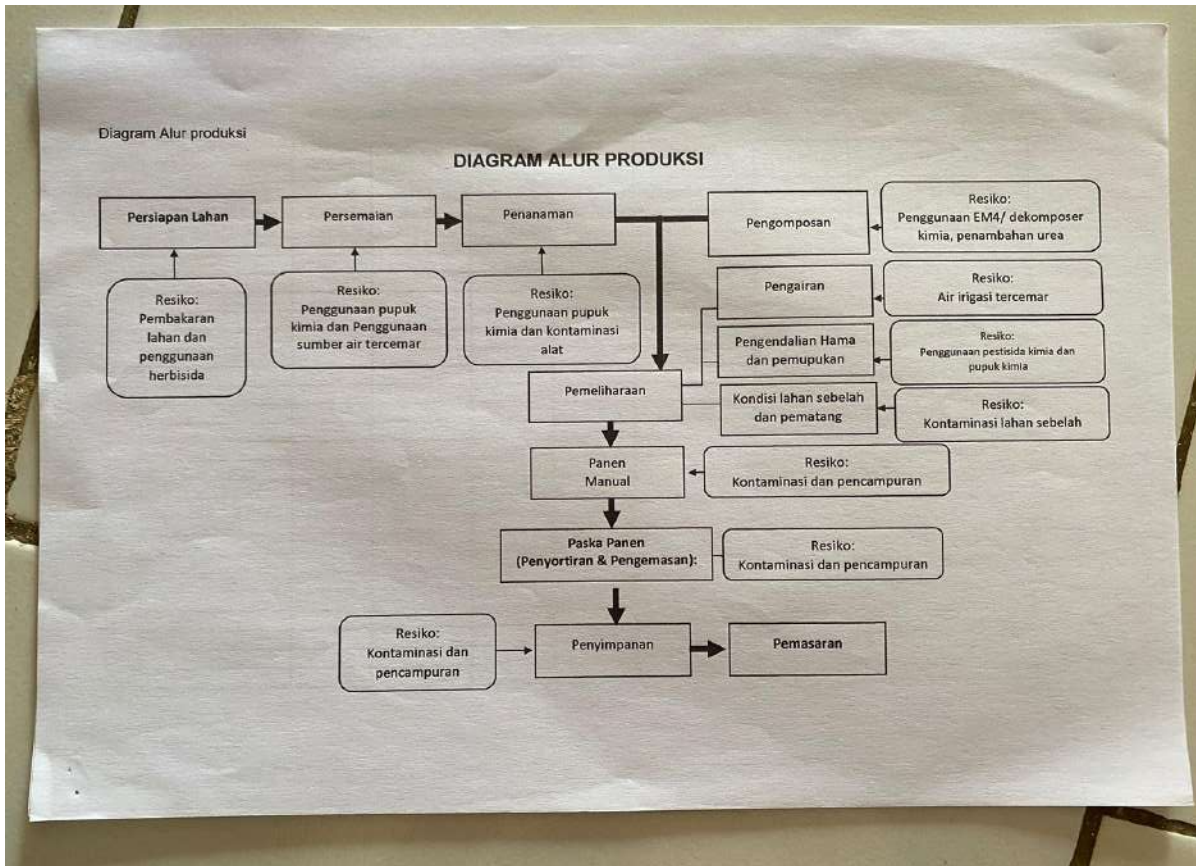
Diagram Alur produksi

DIAGRAM ALUR PRODUKSI

Persiapan Lahan

Persemaian

Penanaman

Pengomposan

Resiko: Penggunaan EM4/ dekomposer kimia, penambahan urea

Resiko: Pembakaran lahan dan penggunaan herbisida

Resiko: Penggunaan pupuk kimia dan Penggunaan sumber air tercemar

Resiko: Penggunaan pupuk kimia dan kontaminasi alat

Pengairan

Resiko: Air irigasi tercemar

Pengendalian Hama dan pemupukan

Resiko: Penggunaan pestisida kimia dan pupuk kimia

Pemeliharaan

Kondisi lahan sebelah dan pematang

Resiko: Kontaminasi lahan sebelah

Panen Manual

Resiko: Kontaminasi dan pencampuran

Paska Panen (Penyortiran & Pengemasan):

Resiko: Kontaminasi dan pencampuran

Resiko: Kontaminasi dan pencampuran

Penyimpanan

Pemasaran